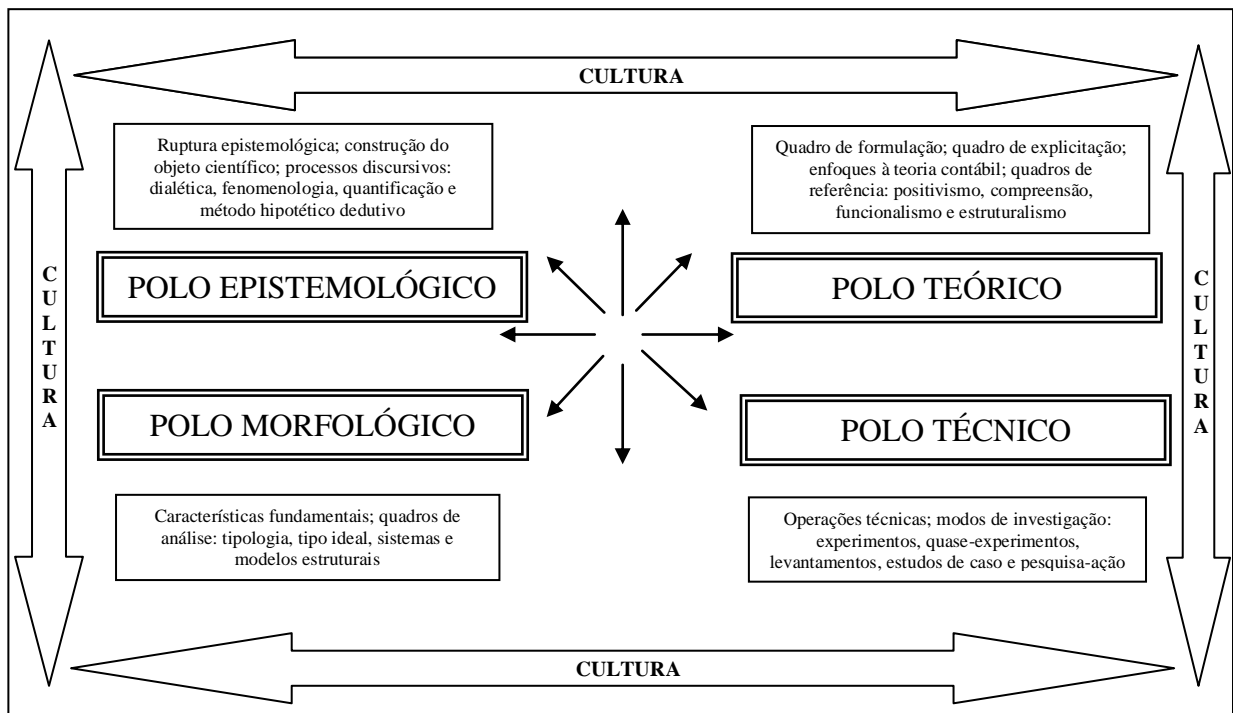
CULTURA

Ruptura epistemológica; construção do objeto científico; processos discursivos: dialética, fenomenologia, quantificação e método hipotético dedutivo

Quadro de formulação; quadro de explicitação; enfoques à teoria contábil; quadros de referência: positivismo, compreensão, funcionalismo e estruturalismo

C U L T U R A

POLO EPISTEMOLÓGICO

POLO TEÓRICO

C U L T U R A

POLO MORFOLÓGICO

POLO TÉCNICO

Características fundamentais; quadros de análise: tipologia, tipo ideal, sistemas e modelos estruturais

Operações técnicas; modos de investigação: experimentos, quase-experimentos, levantamentos, estudos de caso e pesquisa-ação

CULTURA